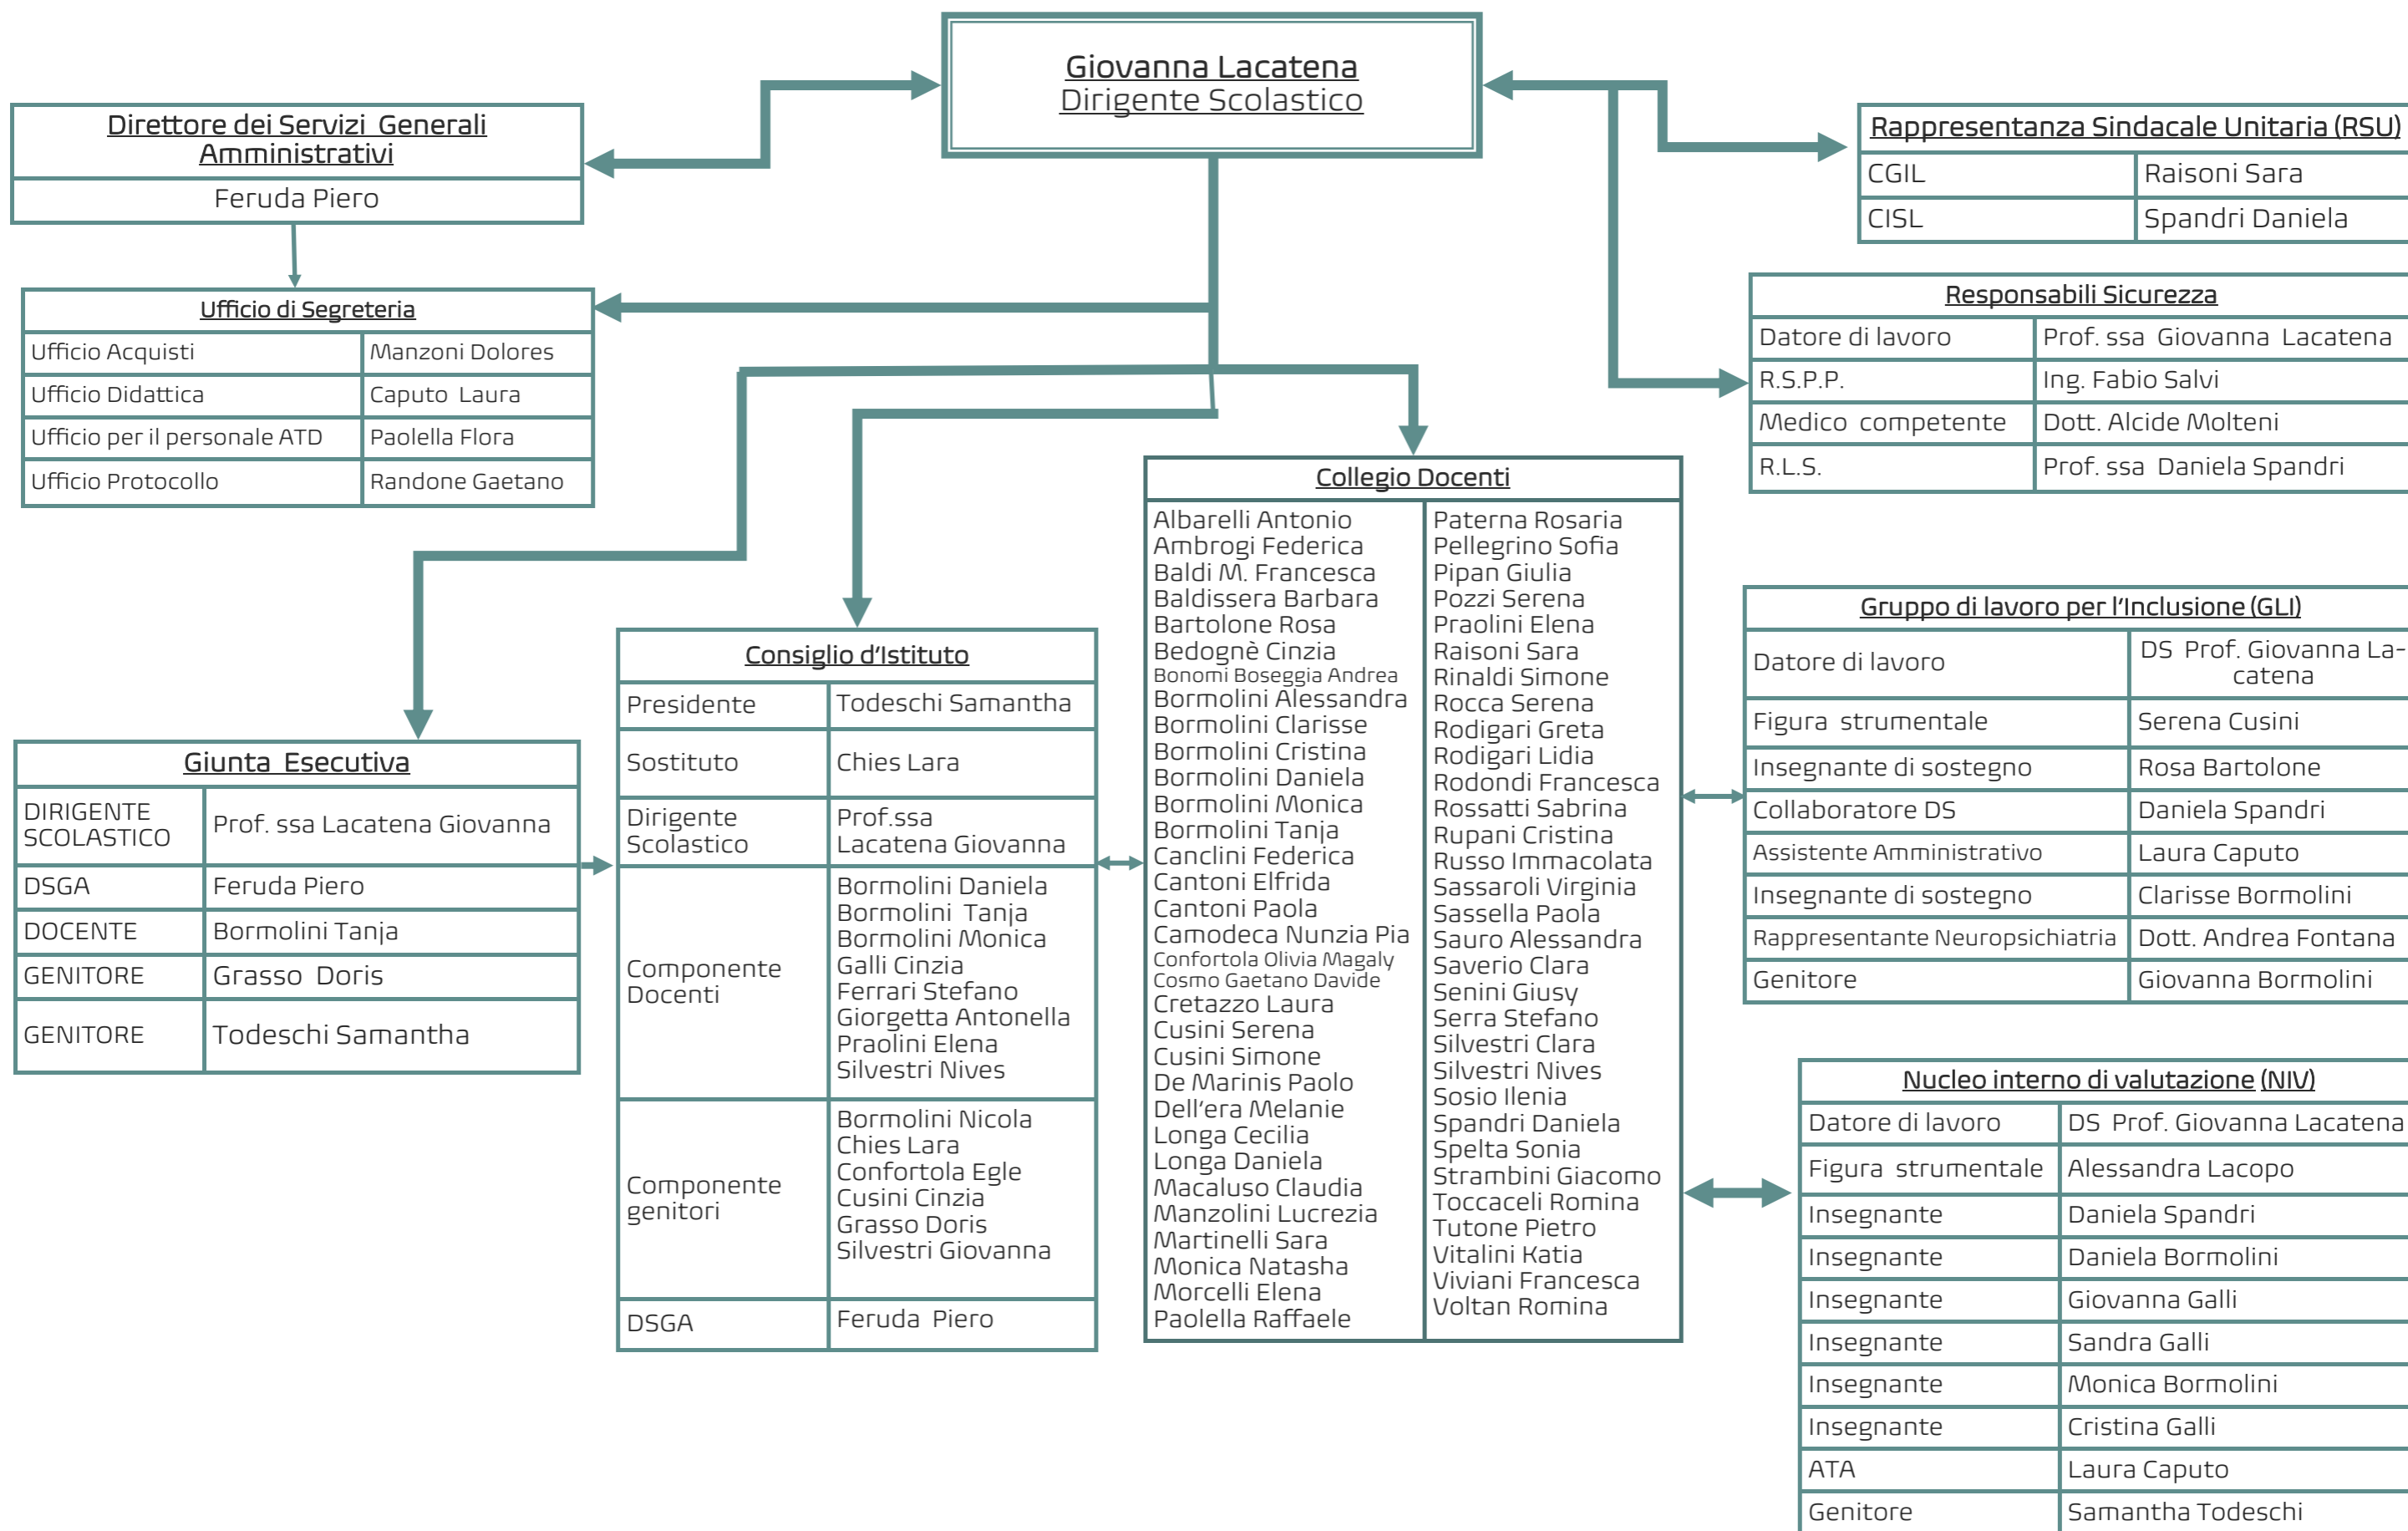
Giovanna Lacatena
Dirigente Scolastico

Direttore dei Servizi Generali Amministrativi

Feruda Piero

Ufficio di Segreteria

| Ufficio Acquisti | Manzoni Dolores |
|---|---|
| Ufficio Didattica | Caputo Laura |
| Ufficio per il personale ATD | Paolella Flora |
| Ufficio Protocollo | Randone Gaetano |

Rappresentanza Sindacale Unitaria (RSU)

| CGIL | Raisoni Sara |
|---|---|
| CISL | Spandri Daniela |

Responsabili Sicurezza

| Datore di lavoro | Prof. ssa Giovanna Lacatena |
|---|---|
| R.S.P.P. | Ing. Fabio Salvi |
| Medico competente | Dott. Alcide Molteni |
| R.L.S. | Prof. ssa Daniela Spandri |

Collegio Docenti

Albarelli Antonio
Ambrogi Federica
Baldi M. Francesca
Baldissera Barbara
Bartolone Rosa
Bedognè Cinzia
Bonomi Boseggia Andrea
Bormolini Alessandra
Bormolini Clarisse
Bormolini Cristina
Bormolini Daniela
Bormolini Monica
Bormolini Tanja
Canclini Federica
Cantoni Elfrida
Cantoni Paola
Camodeca Nunzia Pia
Confortola Olivia Magaly
Cosmo Gaetano Davide
Cretazzo Laura
Cusini Serena
Cusini Simone
De Marinis Paolo
Dell'era Melanie
Longa Cecilia
Longa Daniela
Macaluso Claudia
Manzolini Lucrezia
Martinelli Sara
Monica Natasha
Morcelli Elena
Paolella Raffaele

Paterna Rosaria
Pellegrino Sofia
Pipan Giulia
Pozzi Serena
Praolini Elena
Raisoni Sara
Rinaldi Simone
Rocca Serena
Rodigari Greta
Rodigari Lidia
Rodondi Francesca
Rossatti Sabrina
Rupani Cristina
Russo Immacolata
Sassaroli Virginia
Sassella Paola
Sauro Alessandra
Saverio Clara
Senini Giusy
Serra Stefano
Silvestri Clara
Silvestri Nives
Sosio Ilenia
Spandri Daniela
Spelta Sonia
Strambini Giacomo
Toccaceli Romina
Tutone Pietro
Vitalini Katia
Viviani Francesca
Voltan Romina

Gruppo di lavoro per l'Inclusione (GLI)

| Datore di lavoro | DS Prof. Giovanna Lacatena |
|---|---|
| Figura strumentale | Serena Cusini |
| Insegnante di sostegno | Rosa Bartolone |
| Collaboratore DS | Daniela Spandri |
| Assistente Amministrativo | Laura Caputo |
| Insegnante di sostegno | Clarisse Bormolini |
| Rappresentante Neuropsichiatria | Dott. Andrea Fontana |
| Genitore | Giovanna Bormolini |

Giunta Esecutiva

| DIRIGENTE SCOLASTICO | Prof. ssa Lacatena Giovanna |
|---|---|
| DSGA | Feruda Piero |
| DOCENTE | Bormolini Tanja |
| GENITORE | Grasso Doris |
| GENITORE | Todeschi Samantha |

Consiglio d'Istituto

| Presidente | Todeschi Samantha |
|---|---|
| Sostituto | Chies Lara |
| Dirigente Scolastico | Prof.ssa Lacatena Giovanna |
| Componente Docenti | Bormolini Daniela<br>Bormolini Tanja<br>Bormolini Monica<br>Galli Cinzia<br>Ferrari Stefano<br>Giorgetta Antonella<br>Praolini Elena<br>Silvestri Nives |
| Componente genitori | Bormolini Nicola<br>Chies Lara<br>Confortola Egle<br>Cusini Cinzia<br>Grasso Doris<br>Silvestri Giovanna |
| DSGA | Feruda Piero |

Nucleo interno di valutazione (NIV)

| Datore di lavoro | DS Prof. Giovanna Lacatena |
|---|---|
| Figura strumentale | Alessandra Lacopo |
| Insegnante | Daniela Spandri |
| Insegnante | Daniela Bormolini |
| Insegnante | Giovanna Galli |
| Insegnante | Sandra Galli |
| Insegnante | Monica Bormolini |
| Insegnante | Cristina Galli |
| ATA | Laura Caputo |
| Genitore | Samantha Todeschi |